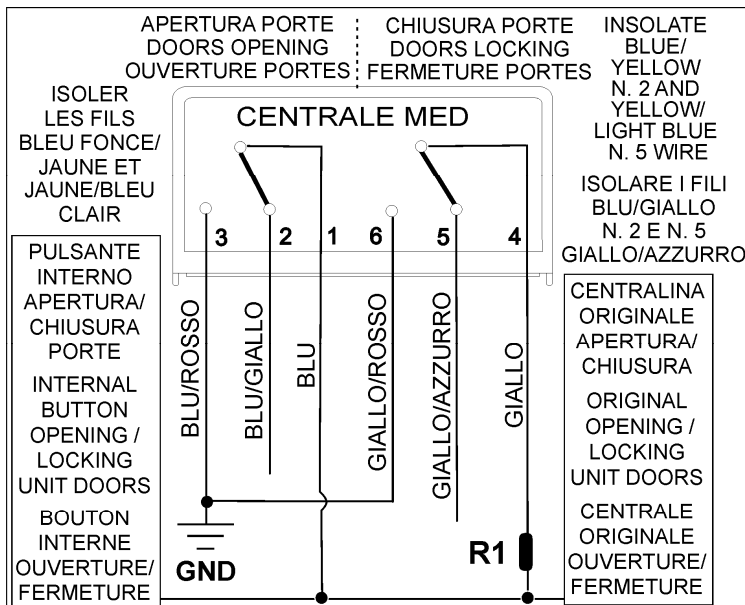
APERTURA PORTE
DOORS OPENING
OUVERTURE PORTES

CHIUSURA PORTE
DOORS LOCKING
FERMETURE PORTES

INSOLATE BLUE/ YELLOW N. 2 AND YELLOW/ LIGHT BLUE N. 5 WIRE

ISOLER LES FILS BLEU FONCE/ JAUNE ET JAUNE/BLEU CLAIR

CENTRALE MED

ISOLARE I FILI BLU/GIALLO N. 2 E N. 5 GIALLO/AZZURRO

3 2 1 6 5 4

PULSANTE INTERNO APERTURA/ CHIUSURA PORTE

INTERNAL BUTTON OPENING / LOCKING UNIT DOORS

BOUTON INTERNE OUVERTURE/ FERMETURE

BLU/ROSSO

BLU/GIALLO

BLU

GIALLO/ROSSO

GIALLO/AZZURRO

GIALLO

CENTRALINA ORIGINALE APERTURA/ CHIUSURA

ORIGINAL OPENING / LOCKING UNIT DOORS

CENTRALE ORIGINALE OUVERTURE/ FERMETURE

GND

R1